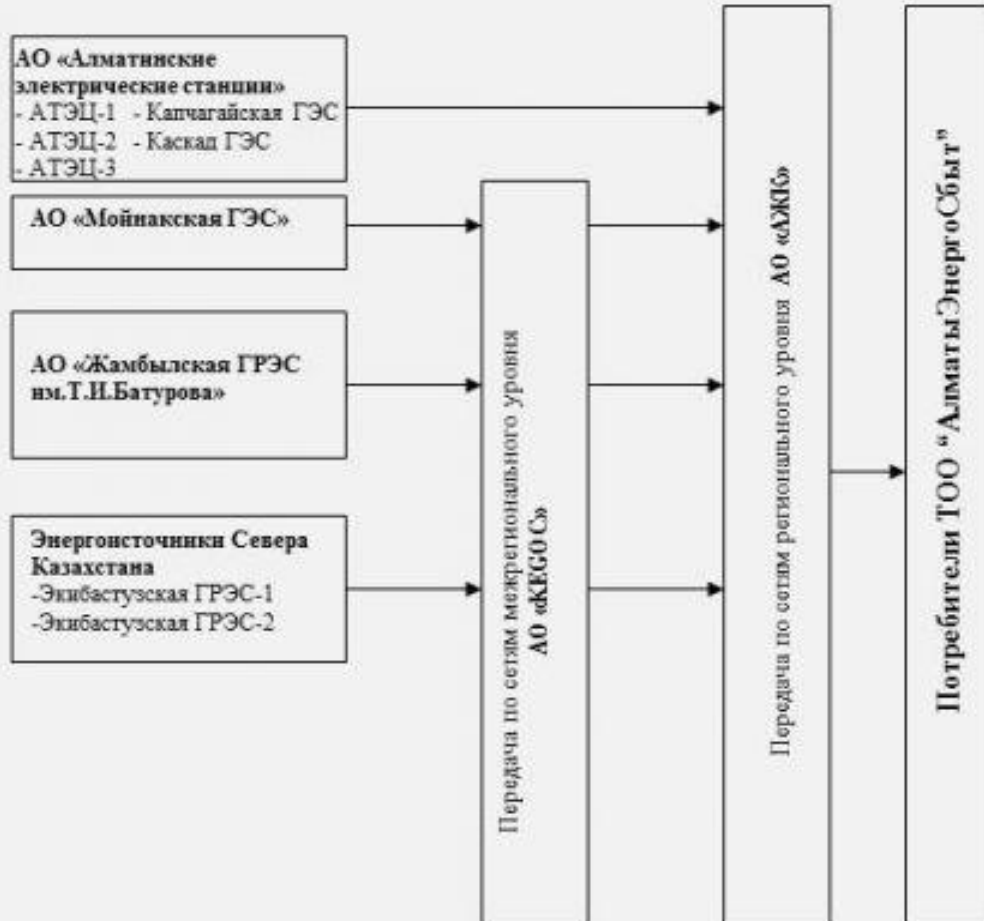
АО «Алматинские электрические станции»
- АТЭЦ-1 - Капчагайская ГЭС
- АТЭЦ-2 - Каскад ГЭС
- АТЭЦ-3

АО «Мойнакская ГЭС»

АО «Жамбылская ГРЭС им.Т.И.Батурова»

Энергоисточники Севера Казахстана
-Экибастузская ГРЭС-1
-Экибастузская ГРЭС-2

Передача по сетям межрегионального уровня
АО «KEGOC»

Передача по сетям регионального уровня АО «АЖК»

Потребители ТОО "АлматыЭнергоСбыт"